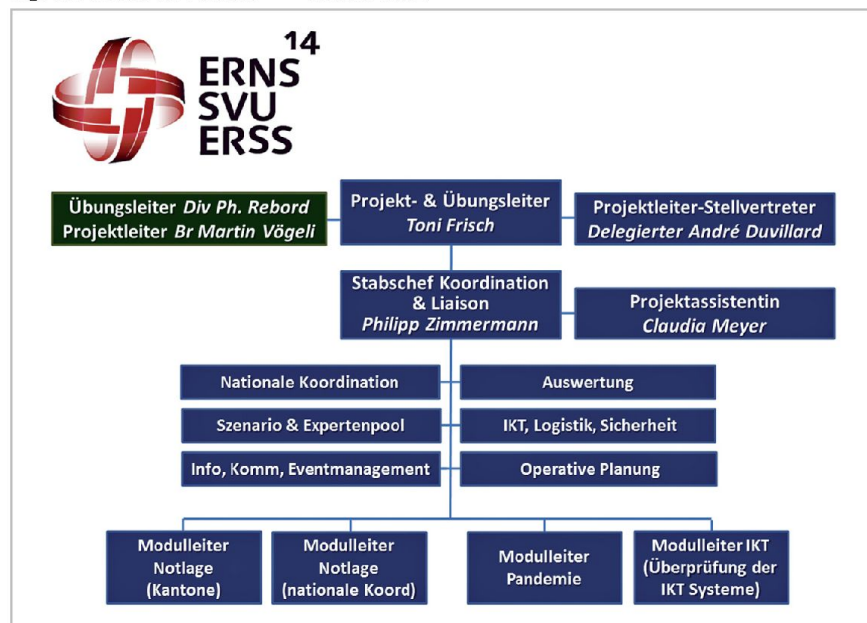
ERNS 14
SVU
ERSS

Übungsleiter *Div Ph. Rebord*
Projektleiter *Br Martin Vögeli*

Projekt- & Übungsleiter
*Toni Frisch*

Projektleiter-Stellvertreter
*Delegierter André Duvillard*

Stabschef Koordination & Liaison
*Philipp Zimmermann*

Projektassistentin
*Claudia Meyer*

Nationale Koordination

Auswertung

Szenario & Expertenpool

IKT, Logistik, Sicherheit

Info, Komm, Eventmanagement

Operative Planung

Modulleiter Notlage (Kantone)

Modulleiter Notlage (nationale Koord)

Modulleiter Pandemie

Modulleiter IKT (Überprüfung der IKT Systeme)